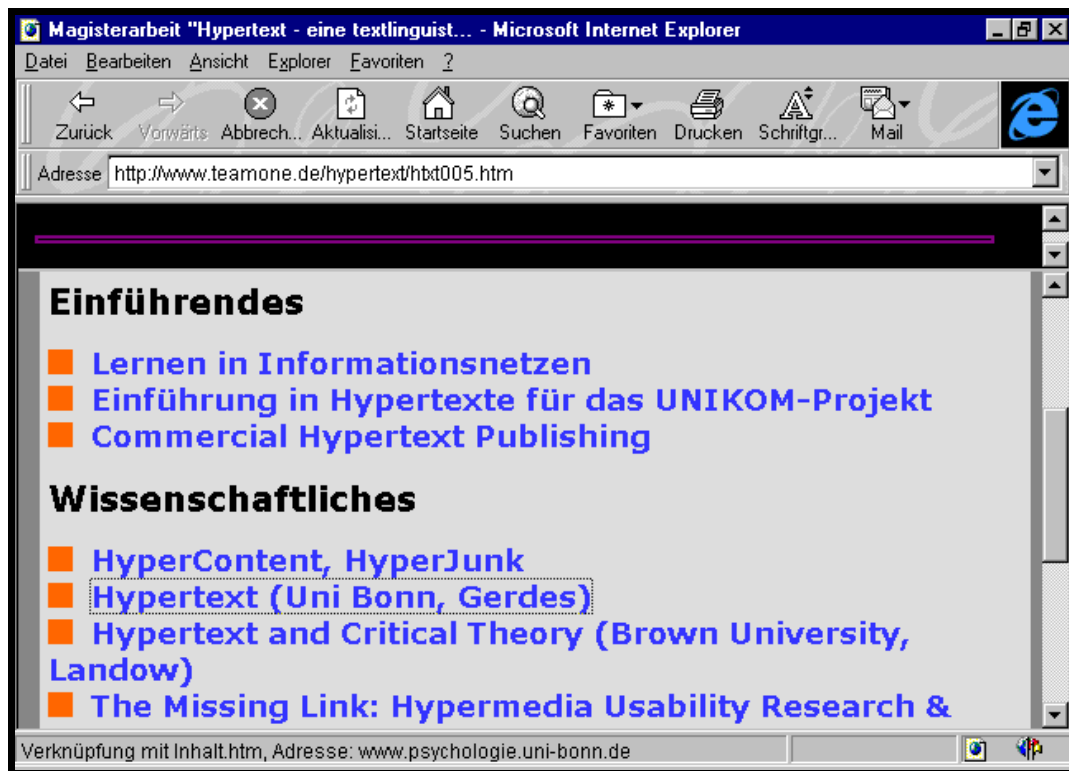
Magisterarbeit "Hypertext - eine textlinguist... - Microsoft Internet Explorer

Datei Bearbeiten Ansicht Explorer Favoriten ?

Zurück Vorwärts Abbrech... Aktualisi... Startseite Suchen Favoriten Drucken Schriftgr... Mail

Adresse http://www.teamone.de/hypertext/htxt005.htm

Einführendes

Lernen in Informationsnetzen
Einführung in Hypertexte für das UNIKOM-Projekt
Commercial Hypertext Publishing

Wissenschaftliches

HyperContent, HyperJunk
Hypertext (Uni Bonn, Gerdes)
Hypertext and Critical Theory (Brown University, Landow)
The Missing Link: Hypermedia Usability Research &

Verknüpfung mit Inhalt.htm, Adresse: www.psychologie.uni-bonn.de